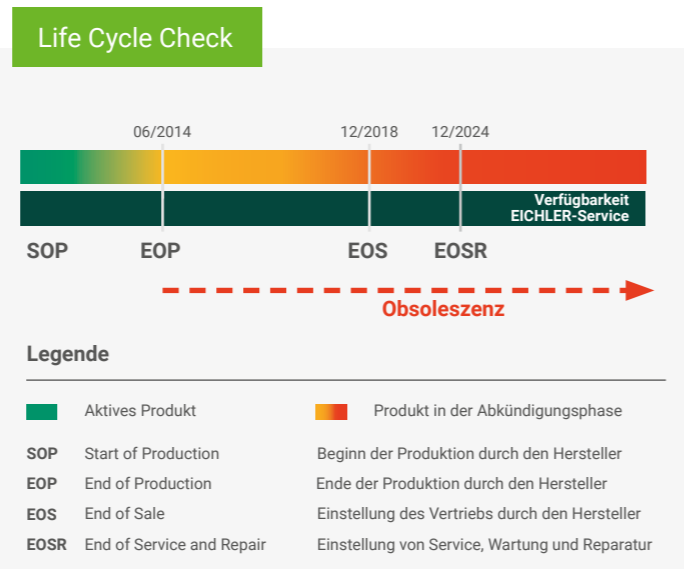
Life Cycle Check

06/2014

12/2018

12/2024

Verfügbarkeit EICHLER-Service

SOP

EOP

EOS

EOSR

Obsoleszenz

Legende

Aktives Produkt

Produkt in der Abkündigungsphase

| | | |
|---|---|---|
| SOP | Start of Production | Beginn der Produktion durch den Hersteller |
| EOP | End of Production | Ende der Produktion durch den Hersteller |
| EOS | End of Sale | Einstellung des Vertriebs durch den Hersteller |
| EOSR | End of Service and Repair | Einstellung von Service, Wartung und Reparatur |